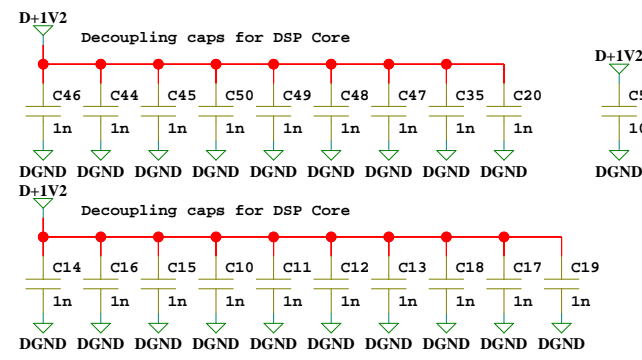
D+1V2

Decoupling caps for DSP Core

C46 C44 C45 C50 C49 C48 C47 C35 C20

1n 1n 1n 1n 1n 1n 1n 1n 1n

DGND DGND DGND DGND DGND DGND DGND DGND DGND

D+1V2

C5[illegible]

10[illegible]

DGND

D+1V2

Decoupling caps for DSP Core

C14 C16 C15 C10 C11 C12 C13 C18 C17 C19

1n 1n 1n 1n 1n 1n 1n 1n 1n 1n

DGND DGND DGND DGND DGND DGND DGND DGND DGND DGND